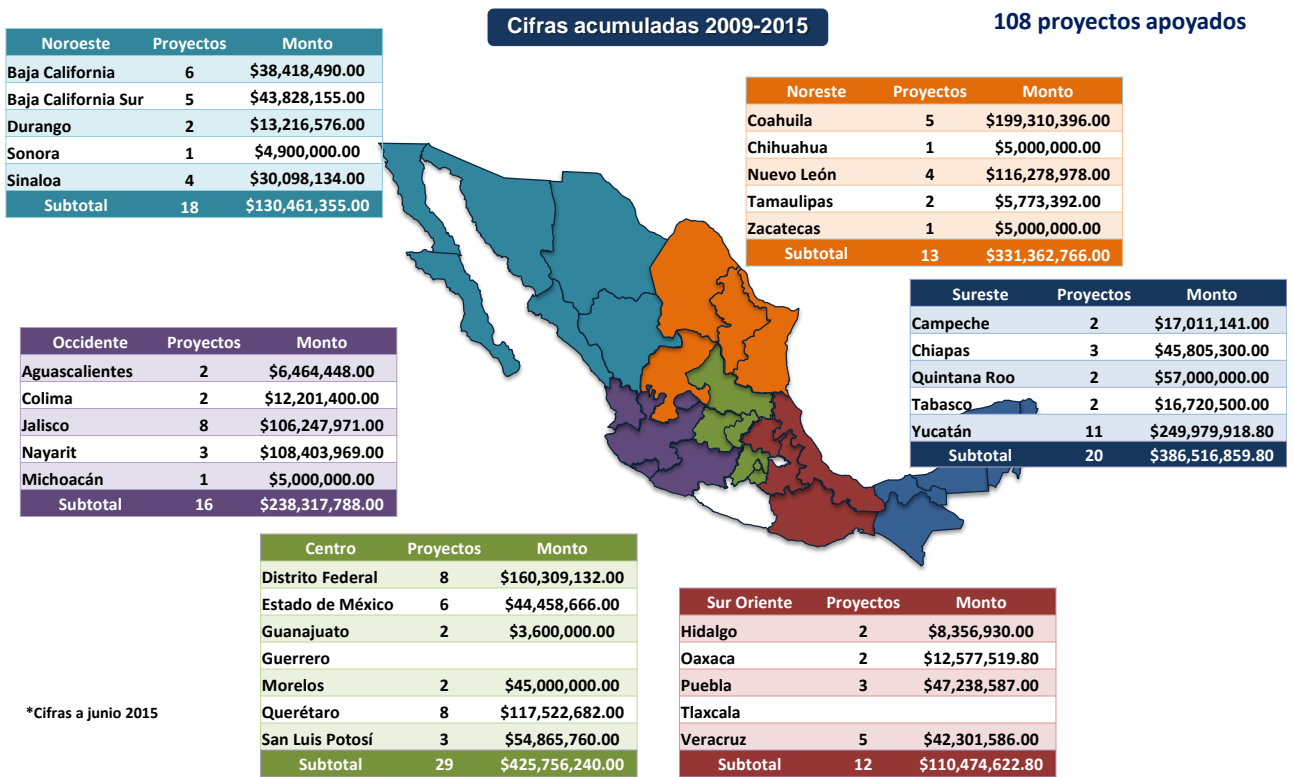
Cifras acumuladas 2009-2015

108 proyectos apoyados

| Noroeste | Proyectos | Monto |
|---|---|---|
| Baja California | 6 | \$38,418,490.00 |
| Baja California Sur | 5 | \$43,828,155.00 |
| Durango | 2 | \$13,216,576.00 |
| Sonora | 1 | \$4,900,000.00 |
| Sinaloa | 4 | \$30,098,134.00 |
| Subtotal | 18 | \$130,461,355.00 |

| Noreste | Proyectos | Monto |
|---|---|---|
| Coahuila | 5 | \$199,310,396.00 |
| Chihuahua | 1 | \$5,000,000.00 |
| Nuevo León | 4 | \$116,278,978.00 |
| Tamaulipas | 2 | \$5,773,392.00 |
| Zacatecas | 1 | \$5,000,000.00 |
| Subtotal | 13 | \$331,362,766.00 |

| Sureste | Proyectos | Monto |
|---|---|---|
| Campeche | 2 | \$17,011,141.00 |
| Chiapas | 3 | \$45,805,300.00 |
| Quintana Roo | 2 | \$57,000,000.00 |
| Tabasco | 2 | \$16,720,500.00 |
| Yucatán | 11 | \$249,979,918.80 |
| Subtotal | 20 | \$386,516,859.80 |

| Occidente | Proyectos | Monto |
|---|---|---|
| Aguascalientes | 2 | \$6,464,448.00 |
| Colima | 2 | \$12,201,400.00 |
| Jalisco | 8 | \$106,247,971.00 |
| Nayarit | 3 | \$108,403,969.00 |
| Michoacán | 1 | \$5,000,000.00 |
| Subtotal | 16 | \$238,317,788.00 |

| Centro | Proyectos | Monto |
|---|---|---|
| Distrito Federal | 8 | \$160,309,132.00 |
| Estado de México | 6 | \$44,458,666.00 |
| Guanajuato | 2 | \$3,600,000.00 |
| Guerrero | | |
| Morelos | 2 | \$45,000,000.00 |
| Querétaro | 8 | \$117,522,682.00 |
| San Luis Potosí | 3 | \$54,865,760.00 |
| Subtotal | 29 | \$425,756,240.00 |

| Sur Oriente | Proyectos | Monto |
|---|---|---|
| Hidalgo | 2 | \$8,356,930.00 |
| Oaxaca | 2 | \$12,577,519.80 |
| Puebla | 3 | \$47,238,587.00 |
| Tlaxcala | | |
| Veracruz | 5 | \$42,301,586.00 |
| Subtotal | 12 | \$110,474,622.80 |

*Cifras a junio 2015